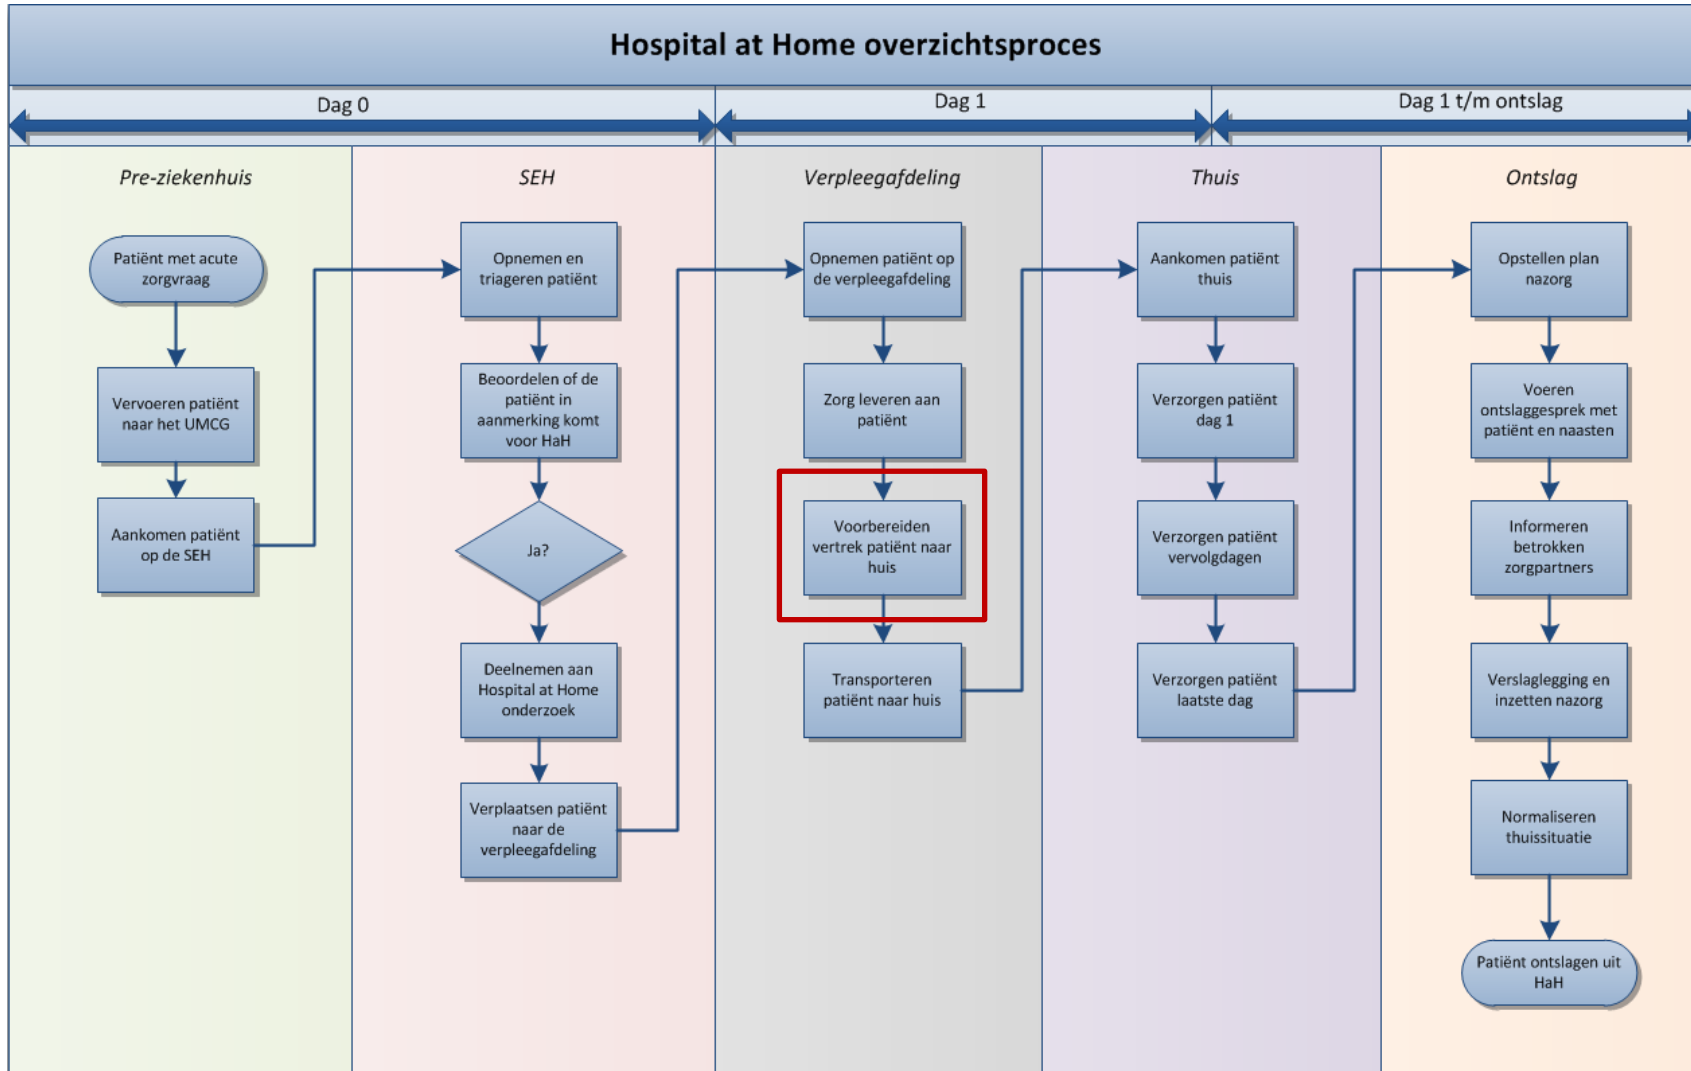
Hospital at Home overzichtsproces

Dag 0

Dag 1

Dag 1 t/m ontslag

Pre-ziekenhuis

Patiënt met acute zorgvraag

Vervoeren patiënt naar het UMCG

Aankomen patiënt op de SEH

SEH

Opnemen en triageren patiënt

Beoordelen of de patiënt in aanmerking komt voor HaH

Ja?

Deelnemen aan Hospital at Home onderzoek

Verplaatsen patiënt naar de verpleegafdeling

Verpleegafdeling

Opnemen patiënt op de verpleegafdeling

Zorg leveren aan patiënt

Voorbereiden vertrek patiënt naar huis

Transporteren patiënt naar huis

Thuis

Aankomen patiënt thuis

Verzorgen patiënt dag 1

Verzorgen patiënt vervolgdagen

Verzorgen patiënt laatste dag

Ontslag

Opstellen plan nazorg

Voeren ontslaggesprek met patiënt en naasten

Informeren betrokken zorgpartners

Verslaglegging en inzetten nazorg

Normaliseren thuissituatie

Patiënt ontslagen uit HaH